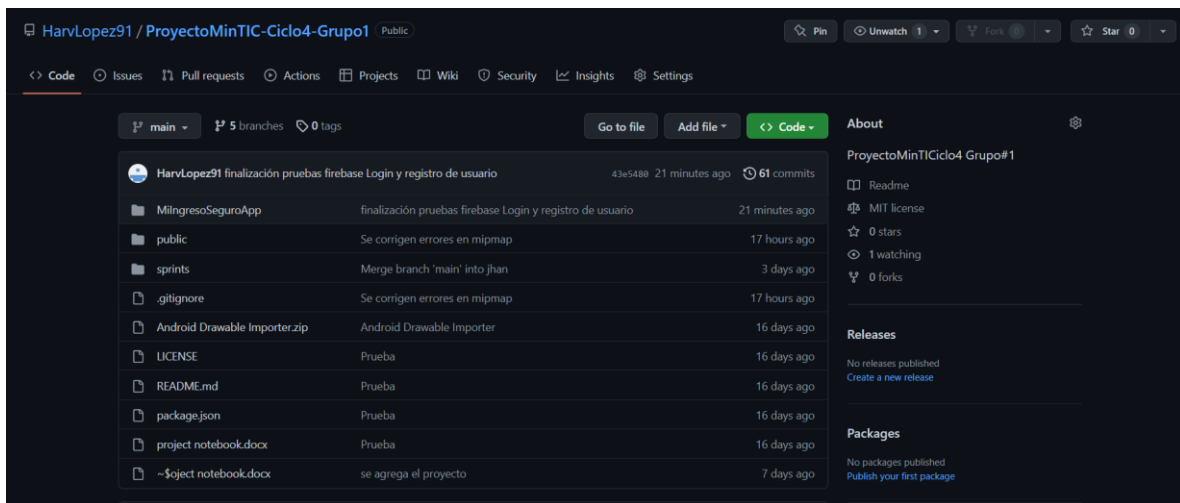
HarvLopez91 / ProyectoMinTIC-Ciclo4-Grupo1 Public

Pin Unwatch 1 Fork 0 Star 0

<> Code Issues Pull requests Actions Projects Wiki Security Insights Settings

main 5 branches 0 tags

Go to file Add file Code

HarvLopez91 finalización pruebas firebase Login y registro de usuario 43e5480 21 minutes ago 61 commits

| | | |
|---|---|---|
| MiIngresoSeguroApp | finalización pruebas firebase Login y registro de usuario | 21 minutes ago |
| public | Se corrigen errores en mipmap | 17 hours ago |
| sprints | Merge branch 'main' into jhan | 3 days ago |
| .gitignore | Se corrigen errores en mipmap | 17 hours ago |
| Android Drawable Importer.zip | Android Drawable Importer | 16 days ago |
| LICENSE | Prueba | 16 days ago |
| README.md | Prueba | 16 days ago |
| package.json | Prueba | 16 days ago |
| project notebook.docx | Prueba | 16 days ago |
| ~$oject notebook.docx | se agrega el proyecto | 7 days ago |

About

ProyectoMinTICiclo4 Grupo#1

Readme
MIT license
0 stars
1 watching
0 forks

Releases

No releases published
Create a new release

Packages

No packages published
Publish your first package